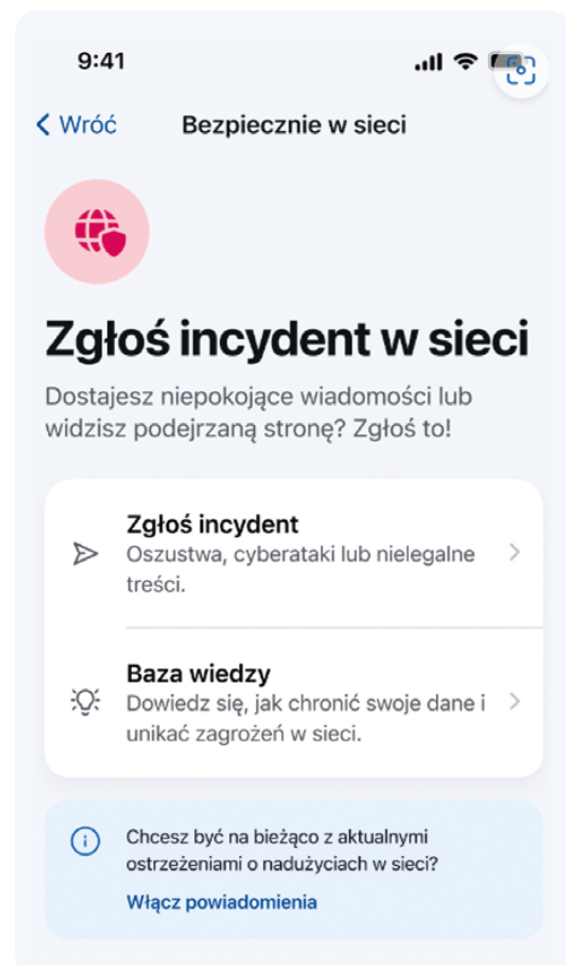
9:41

< Wróć Bezpiecznie w sieci

Zgłoś incydent w sieci

Dostajesz niepokojące wiadomości lub widzisz podejrzaną stronę? Zgłoś to!

Zgłoś incydent
Oszustwa, cyberataki lub nielegalne treści.

Baza wiedzy
Dowiedz się, jak chronić swoje dane i unikać zagrożeń w sieci.

Chcesz być na bieżąco z aktualnymi ostrzeżeniami o nadużyciach w sieci?
Włącz powiadomienia